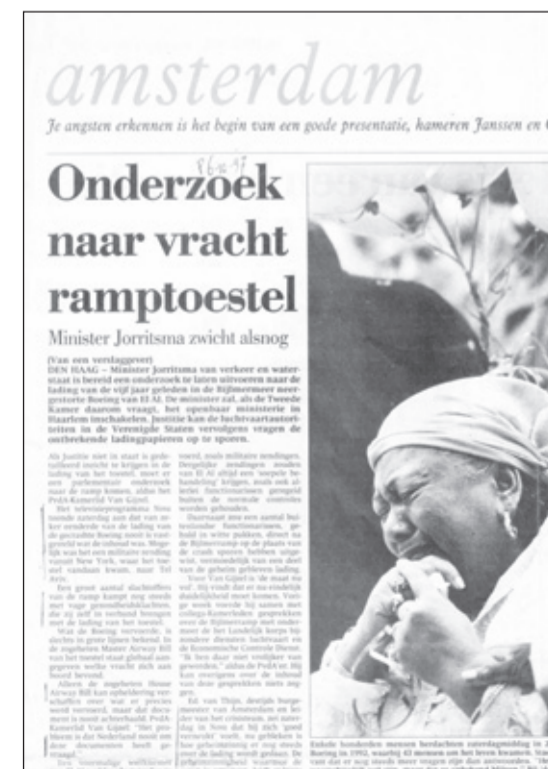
amsterdam

Je angsten erkennen is het begin van een goede presentatie, hameren Janssen en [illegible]

8-6-97

Onderzoek naar vracht ramptoestel

Minister Jorritsma zwicht alsnog

(Van een verslaggever)
DEN HAAG – Minister Jorritsma van verkeer en waterstaat is bereid een onderzoek te laten uitvoeren naar de lading van de vijf jaar geleden in de Bijlmermeer neergestorte Boeing van El Al. De minister zal, als de Tweede Kamer daarom vraagt, het openbaar ministerie in Haarlem inschakelen. Justitie kan de luchtvaartautoriteiten in de Verenigde Staten vervolgens vragen de ontbrekende ladingpapieren op te sporen.

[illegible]

Enkele honderden mensen herdachten zaterdagmiddag in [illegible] Boeing in 1992, waarbij 43 mensen om het leven kwamen. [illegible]